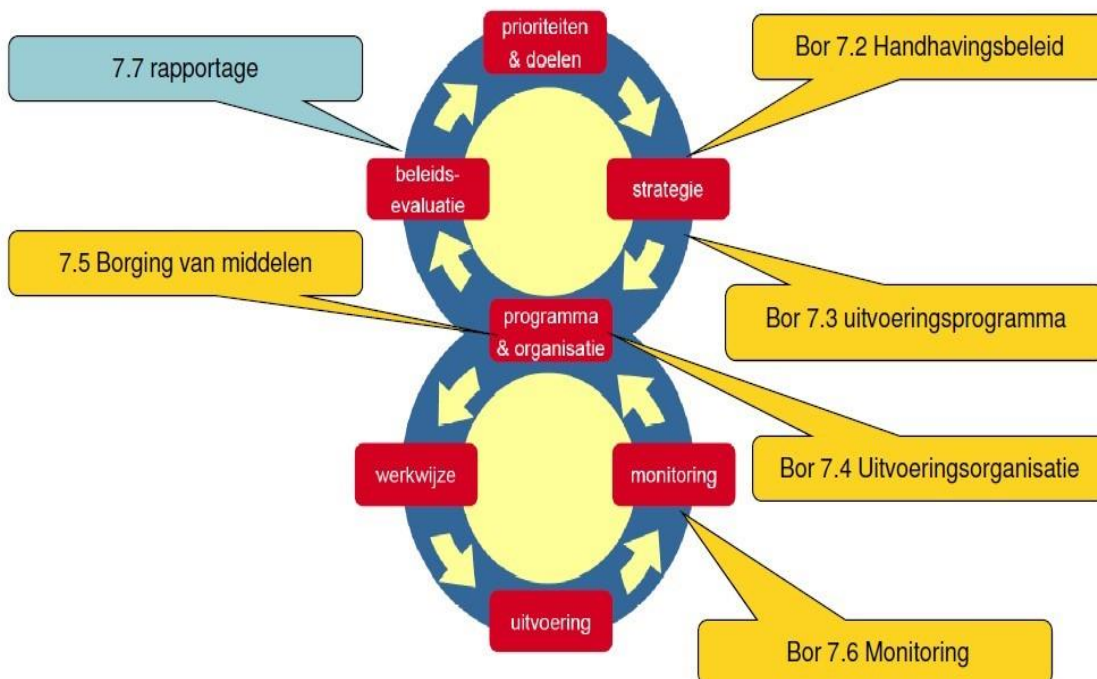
7.7 rapportage

prioriteiten & doelen

Bor 7.2 Handhavingsbeleid

beleids-evaluatie

strategie

7.5 Borging van middelen

programma & organisatie

Bor 7.3 uitvoeringsprogramma

werkwijze

monitoring

Bor 7.4 Uitvoeringsorganisatie

uitvoering

Bor 7.6 Monitoring